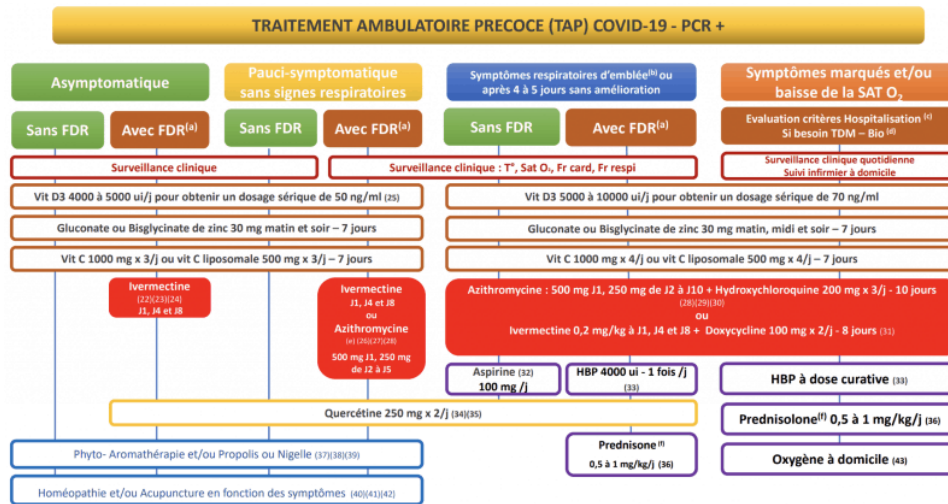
TRAITEMENT AMBULATOIRE PRECOCE (TAP) COVID-19 - PCR +

Asymptomatique

Pauci-symptomatique sans signes respiratoires

Symptômes respiratoires d'emblée$^{(b)}$ ou après 4 à 5 jours sans amélioration

Symptômes marqués et/ou baisse de la SAT $O_2$

Sans FDR

Avec FDR$^{(a)}$

Sans FDR

Avec FDR$^{(a)}$

Sans FDR

Avec FDR$^{(a)}$

Evaluation critères Hospitalisation $^{(c)}$
Si besoin TDM – Bio $^{(d)}$

Surveillance clinique

Surveillance clinique : T°, Sat $O_2$, Fr card, Fr respi

Surveillance clinique quotidienne
Suivi infirmier à domicile

Vit D3 4000 à 5000 ui/j pour obtenir un dosage sérique de 50 ng/ml (25)

Vit D3 5000 à 10000 ui/j pour obtenir un dosage sérique de 70 ng/ml

Gluconate ou Bisglycinate de zinc 30 mg matin et soir – 7 jours

Gluconate ou Bisglycinate de zinc 30 mg matin, midi et soir – 7 jours

Vit C 1000 mg x 3/j ou vit C liposomale 500 mg x 3/j – 7 jours

Vit C 1000 mg x 4/j ou vit C liposomale 500 mg x 4/j – 7 jours

Ivermectine
(22)(23)(24)
J1, J4 et J8

Ivermectine
J1, J4 et J8
ou
Azithromycine
(e) (26)(27)(28)
500 mg J1, 250 mg de J2 à J5

Azithromycine : 500 mg J1, 250 mg de J2 à J10 + Hydroxychloroquine 200 mg x 3/j - 10 jours
(28)(29)(30)
ou
Ivermectine 0,2 mg/kg à J1, J4 et J8 + Doxycycline 100 mg x 2/j - 8 jours (31)

Aspirine (32)
100 mg /j

HBP 4000 ui - 1 fois /j
(33)

HBP à dose curative (33)

Quercétine 250 mg x 2/j (34)(35)

Prednisolone$^{(f)}$ 0,5 à 1 mg/kg/j (36)

Phyto- Aromathérapie et/ou Propolis ou Nigelle (37)(38)(39)

Prednisone $^{(f)}$
0,5 à 1 mg/kg/j (36)

Oxygène à domicile (43)

Homéopathie et/ou Acupuncture en fonction des symptômes (40)(41)(42)